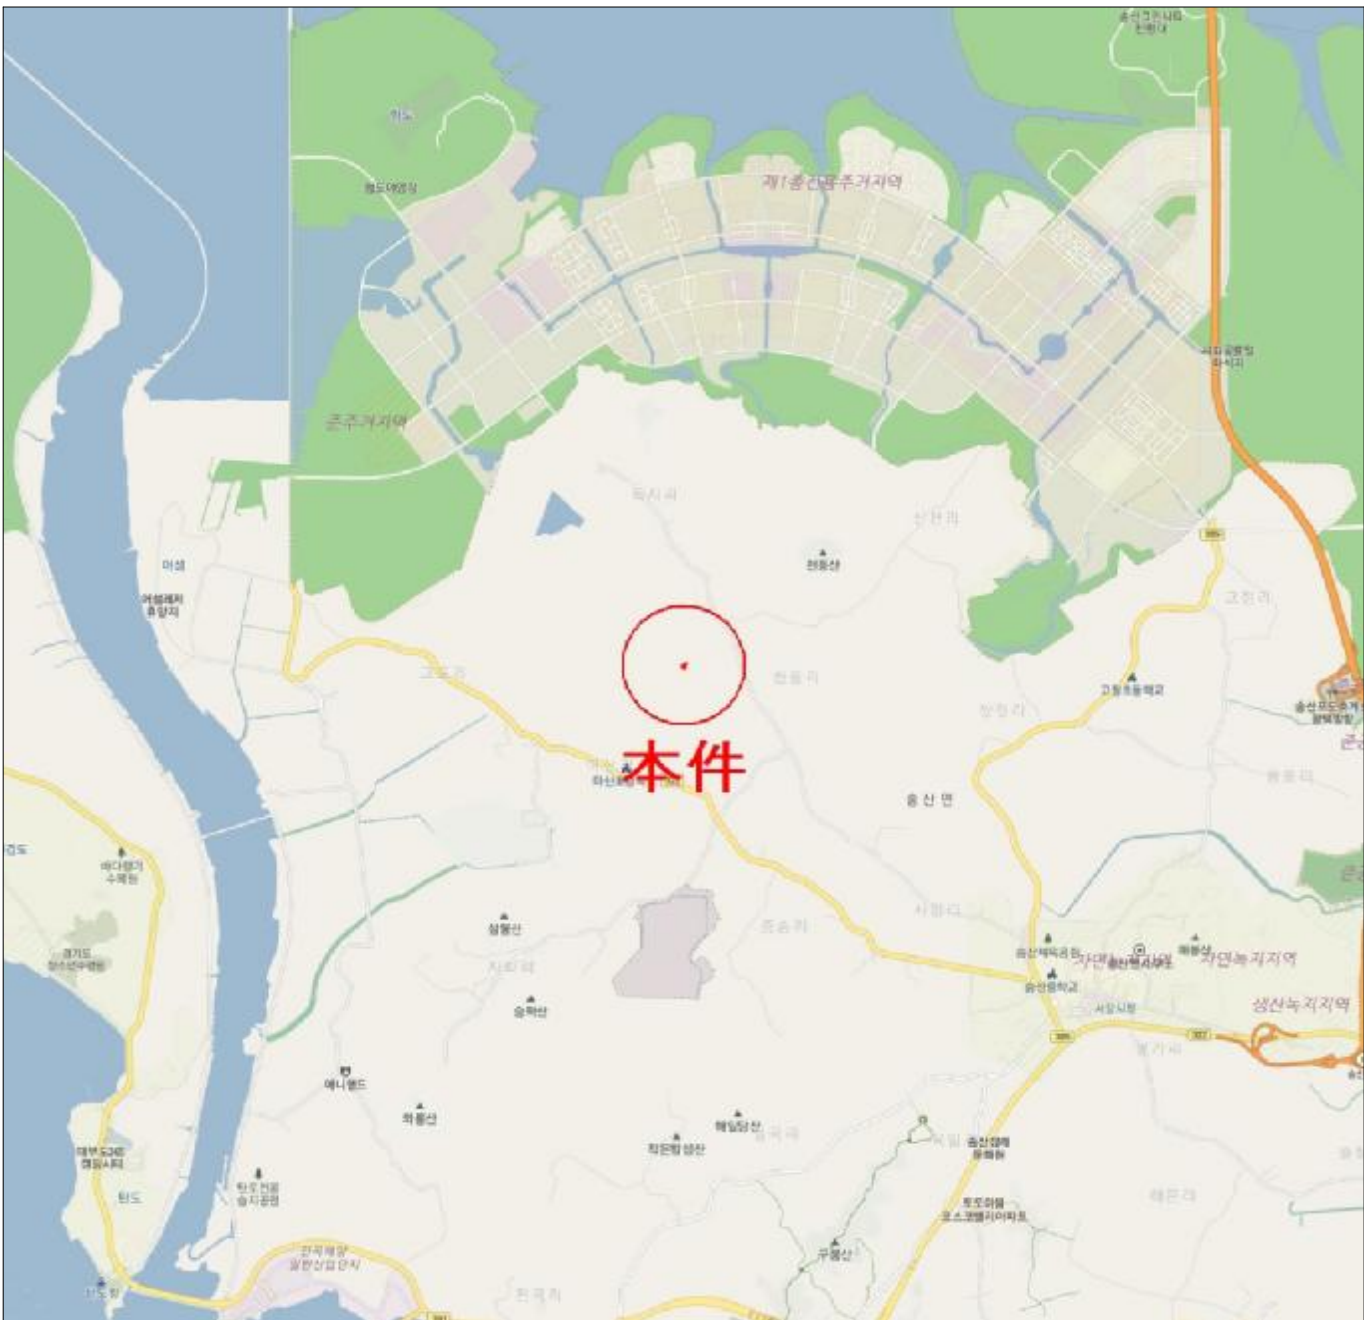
제1종전용주거지역

준주거지역

본건

송산면

자연녹지지역

생산녹지지역

고정리

천등리

독지리

삼존리

사강리

마산리

고포리

중송리

송산초등학교

송산중학교

고정초등학교

어섬

형도

탄도

우음도

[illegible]